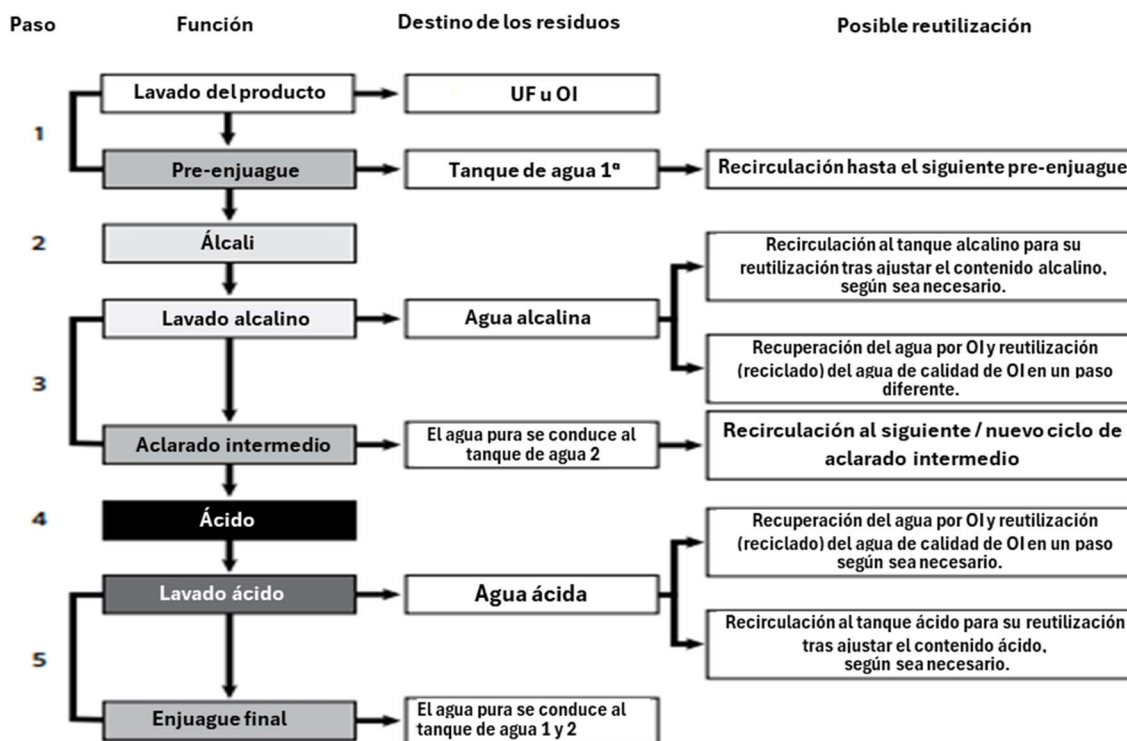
| Paso | Función | Destino de los residuos | Posible reutilización |
|---|---|---|---|
| 1 | Lavado del producto | UF u OI | |
| | Pre-enjuague | Tanque de agua 1ª | Recirculación hasta el siguiente pre-enjuague |
| 2 | Álcali | | |
| 3 | Lavado alcalino | Agua alcalina | Recirculación al tanque alcalino para su reutilización tras ajustar el contenido alcalino, según sea necesario. |
| | | | Recuperación del agua por OI y reutilización (reciclado) del agua de calidad de OI en un paso diferente. |
| | Aclarado intermedio | El agua pura se conduce al tanque de agua 2 | Recirculación al siguiente / nuevo ciclo de aclarado intermedio |
| 4 | Ácido | | |
| 5 | Lavado ácido | Agua ácida | Recuperación del agua por OI y reutilización (reciclado) del agua de calidad de OI en un paso según sea necesario. |
| | | | Recirculación al tanque ácido para su reutilización tras ajustar el contenido ácido, según sea necesario. |
| | Enjuague final | El agua pura se conduce al tanque de agua 1 y 2 | |